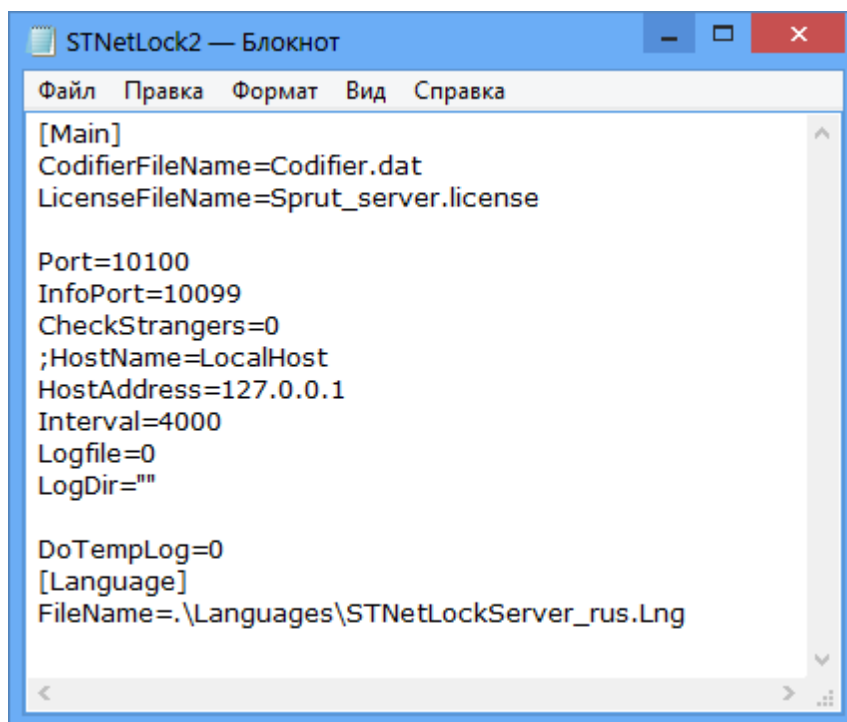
STNetLock2 — Блокнот

Файл Правка Формат Вид Справка

[Main]
CodifierFileName=Codifier.dat
LicenseFileName=Sprut_server.license

Port=10100
InfoPort=10099
CheckStrangers=0
;HostName=LocalHost
HostAddress=127.0.0.1
Interval=4000
Logfile=0
LogDir=""

DoTempLog=0
[Language]
FileName=.\Languages\STNetLockServer_rus.Lng